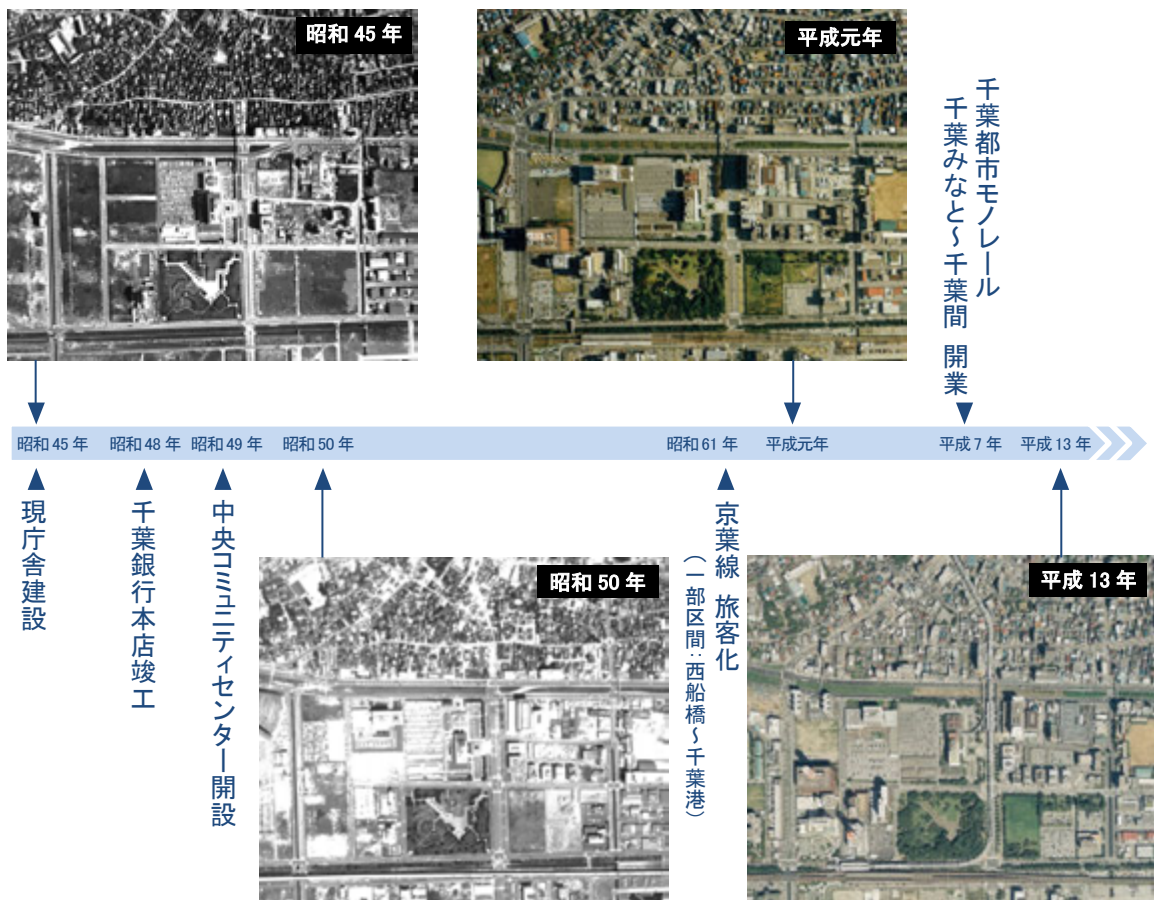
昭和 45 年

平成元年

千葉都市モノレール
千葉みなと～千葉間　開業

昭和 45 年　昭和 48 年　昭和 49 年　昭和 50 年　昭和 61 年　平成元年　平成 7 年　平成 13 年

現庁舎建設

千葉銀行本店竣工

中央コミュニティセンター開設

昭和 50 年

京葉線　旅客化
（一部区間：西船橋～千葉港）

平成 13 年